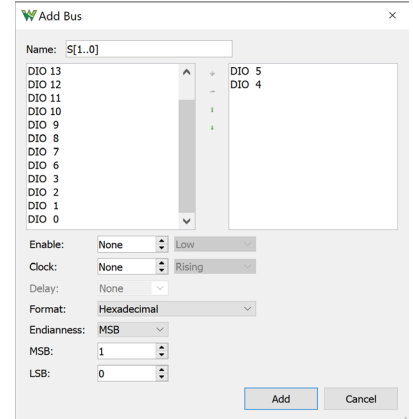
Add Bus

Name: S[1..0]

DIO 13
DIO 12
DIO 11
DIO 10
DIO 9
DIO 8
DIO 7
DIO 6
DIO 3
DIO 2
DIO 1
DIO 0

DIO 5
DIO 4

Enable: None Low
Clock: None Rising
Delay: None
Format: Hexadecimal
Endianness: MSB
MSB: 1
LSB: 0

Add
Cancel